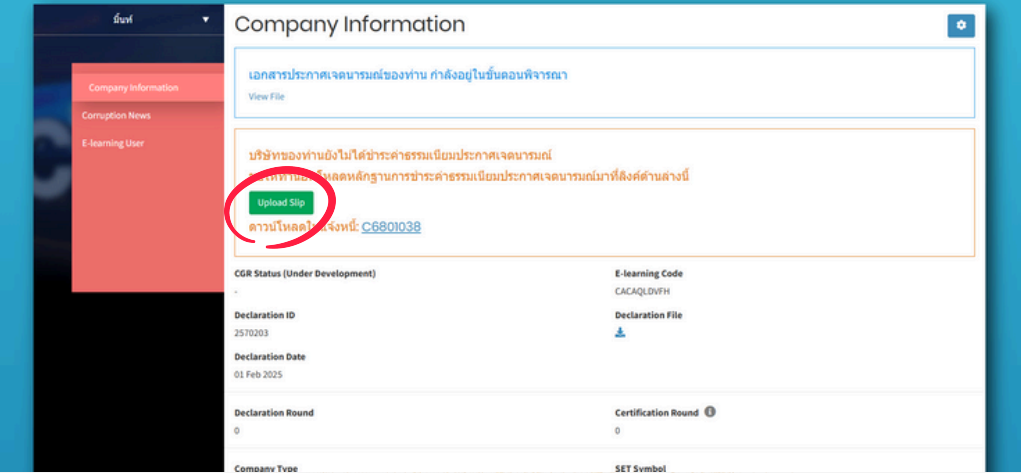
มิ้นท์ ▼

Company Information

Corruption News

E-learning User

Company Information

เอกสารประกาศเจตนารมณ์ของท่าน กำลังอยู่ในขั้นตอนพิจารณา

View File

บริษัทของท่านยังไม่ได้ชำระค่าธรรมเนียมประกาศเจตนารมณ์

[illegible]โหลดหลักฐานการชำระค่าธรรมเนียมประกาศเจตนารมณ์มาที่ลิงค์ด้านล่างนี้

Upload Slip

ดาวน์โหลดใบแจ้งหนี้: C6801038

CGR Status (Under Development)

-

E-learning Code

CACAQLDVFH

Declaration ID

2570203

Declaration File

Declaration Date

01 Feb 2025

Declaration Round

0

Certification Round

0

Company Type

SET Symbol